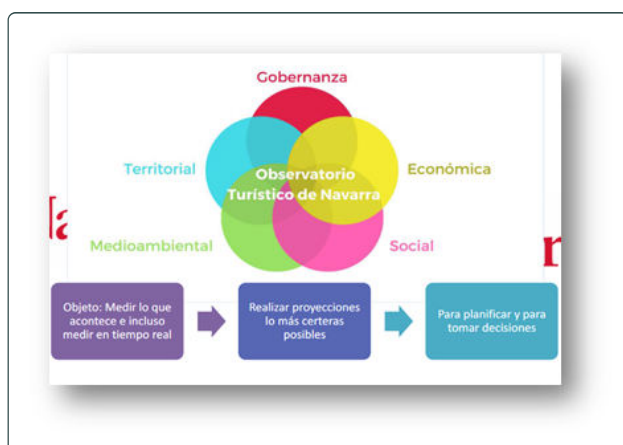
Gobernanza

Territorial

Económica

Observatorio Turístico de Navarra

Medioambiental

Social

la

r

Objeto: Medir lo que acontece e incluso medir en tiempo real

Realizar proyecciones lo más certeras posibles

Para planificar y para tomar decisiones